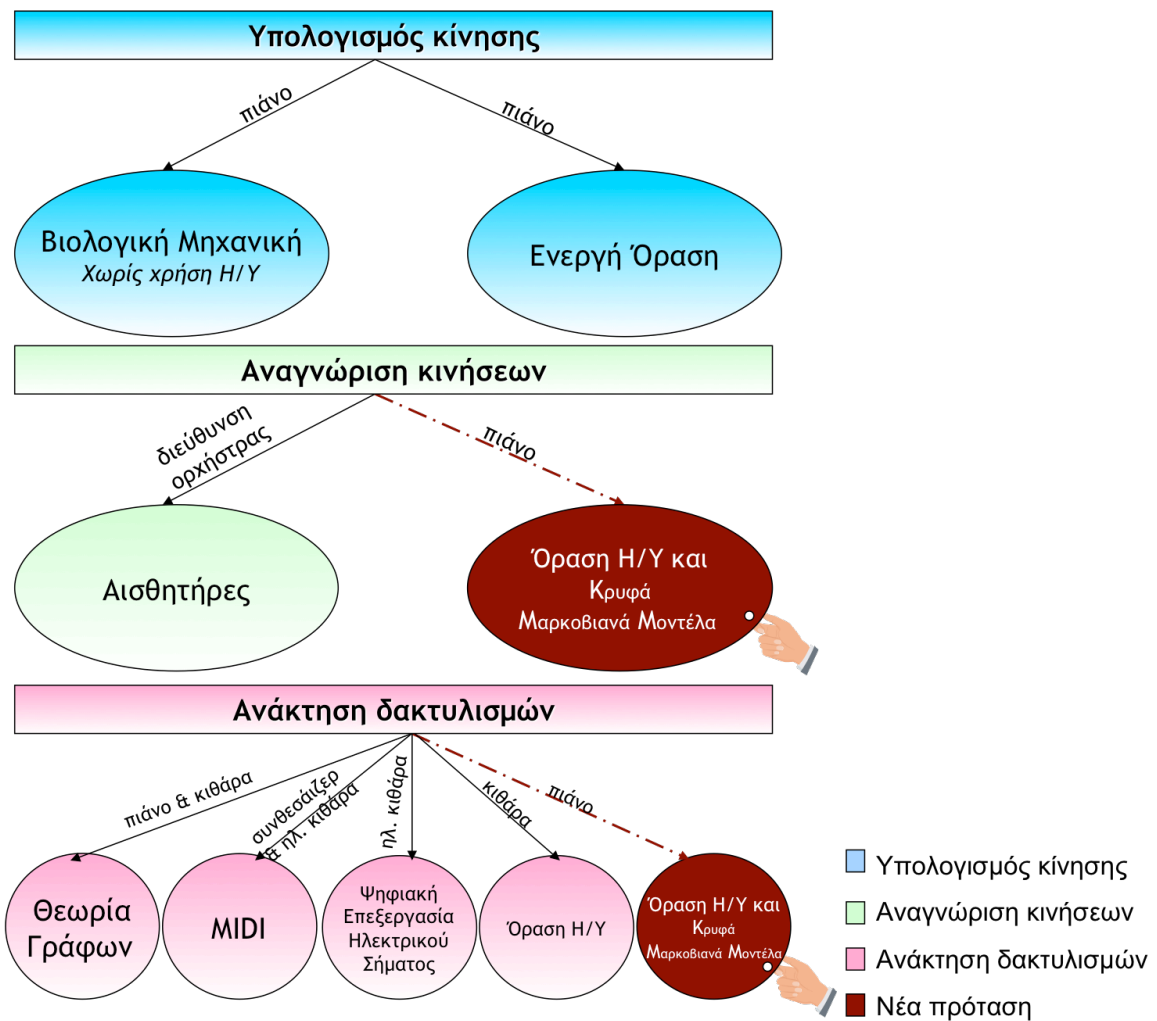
Υπολογισμός κίνησης

πιάνο

πιάνο

Βιολογική Μηχανική
Χωρίς χρήση Η/Υ

Ενεργή Όραση

Αναγνώριση κινήσεων

διεύθυνση ορχήστρας

πιάνο

Αισθητήρες

Όραση Η/Υ και Κρυφά Μαρκοβιανά Μοντέλα

Ανάκτηση δακτυλισμών

πιάνο & κιθάρα

συνθεσάιζερ & ηλ. κιθάρα

ηλ. κιθάρα

κιθάρα

πιάνο

Θεωρία Γράφων

MIDI

Ψηφιακή Επεξεργασία Ηλεκτρικού Σήματος

Όραση Η/Υ

Όραση Η/Υ και Κρυφά Μαρκοβιανά Μοντέλα

Υπολογισμός κίνησης
Αναγνώριση κινήσεων
Ανάκτηση δακτυλισμών
Νέα πρόταση